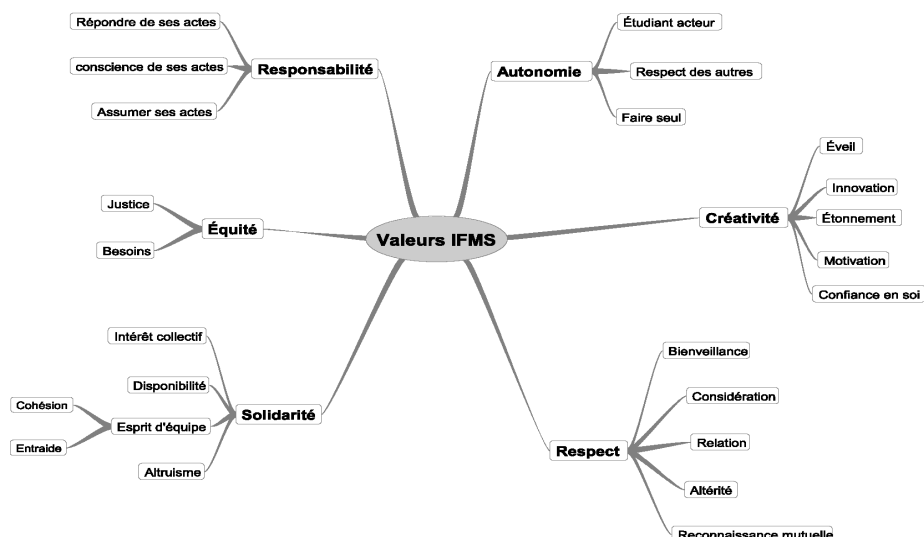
Valeurs IFMS

Responsabilité
Répondre de ses actes
conscience de ses actes
Assumer ses actes

Autonomie
Étudiant acteur
Respect des autres
Faire seul

Créativité
Éveil
Innovation
Étonnement
Motivation
Confiance en soi

Équité
Justice
Besoins

Solidarité
Intérêt collectif
Disponibilité
Esprit d'équipe
Cohésion
Entraide
Altruisme

Respect
Bienveillance
Considération
Relation
Altérité
Reconnaissance mutuelle